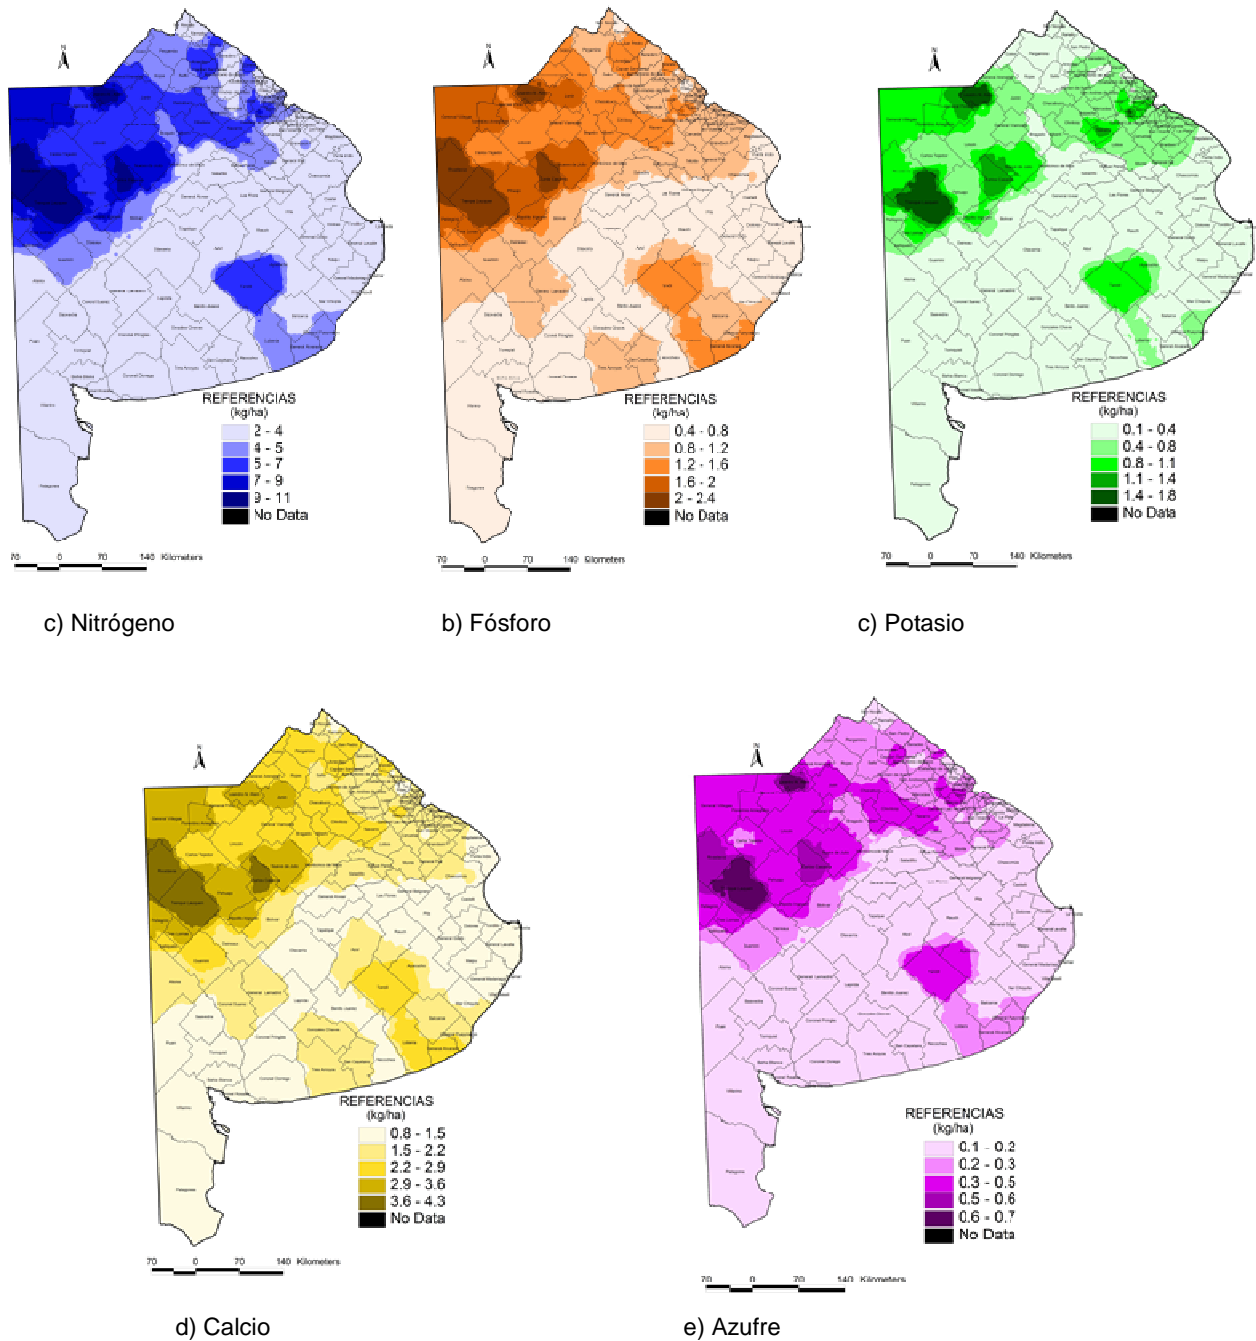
N

REFERENCIAS
(kg/ha)
2 - 4
4 - 5
5 - 7
7 - 9
9 - 11
No Data

70 0 70 140 Kilometers

c) Nitrógeno

N

REFERENCIAS
(kg/ha)
0.4 - 0.8
0.8 - 1.2
1.2 - 1.6
1.6 - 2
2 - 2.4
No Data

70 0 70 140 Kilometers

b) Fósforo

N

REFERENCIAS
(kg/ha)
0.1 - 0.4
0.4 - 0.8
0.8 - 1.1
1.1 - 1.4
1.4 - 1.8
No Data

70 0 70 140 Kilometers

c) Potasio

N

REFERENCIAS
(kg/ha)
0.8 - 1.5
1.5 - 2.2
2.2 - 2.9
2.9 - 3.6
3.6 - 4.3
No Data

70 0 70 140 Kilometers

d) Calcio

N

REFERENCIAS
(kg/ha)
0.1 - 0.2
0.2 - 0.3
0.3 - 0.5
0.5 - 0.6
0.6 - 0.7
No Data

70 0 70 140 Kilometers

e) Azufre